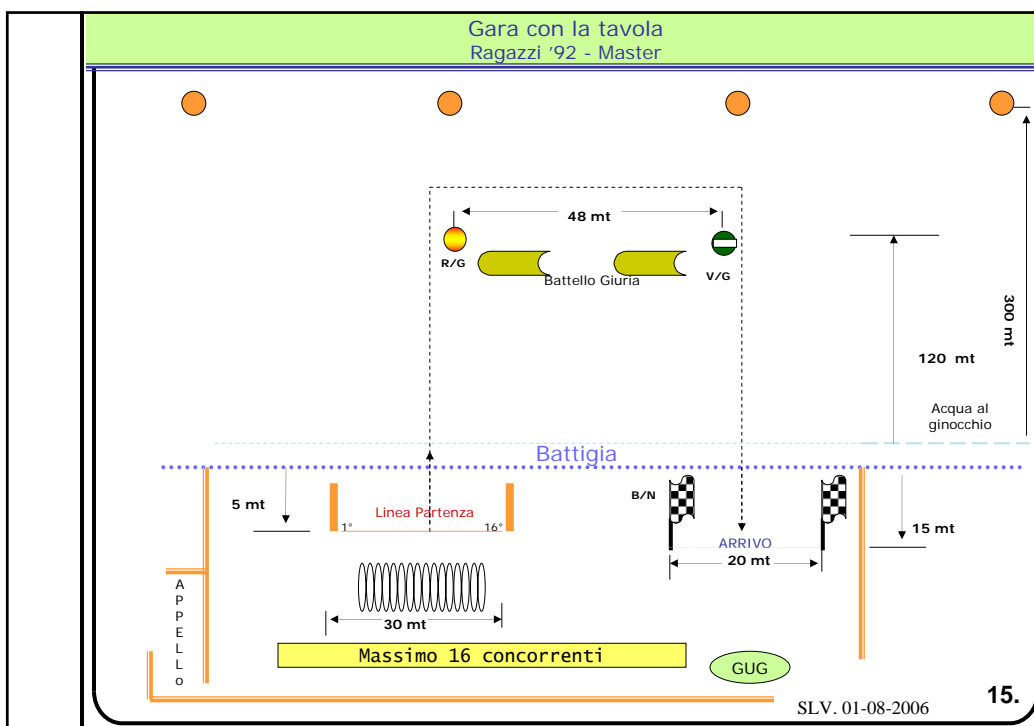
Gara con la tavola
Ragazzi '92 - Master

48 mt

R/G

V/G

Battello Giuria

300 mt

120 mt

Acqua al ginocchio

Battigia

5 mt

Linea Partenza

1°

16°

B/N

ARRIVO

20 mt

15 mt

A
P
P
E
L
L
o

30 mt

Massimo 16 concorrenti

GUG

SLV. 01-08-2006

15.